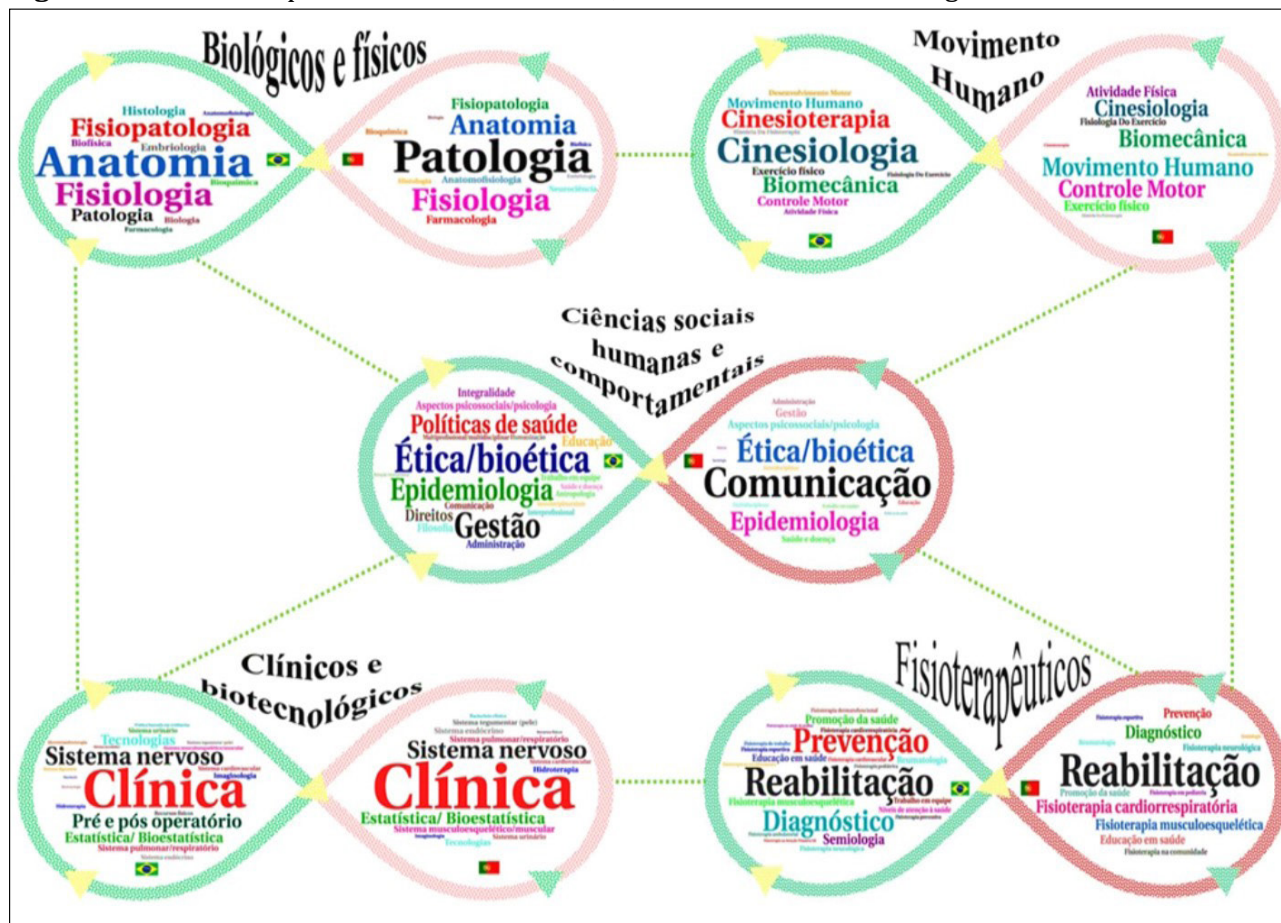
Biológicos e físicos

Histologia
Fisiopatologia
Biofísica
Embriologia
Anatomia
Fisiologia
Bioquímica
Patologia
Biologia
Farmacologia

Fisiopatologia
Anatomia
Bioquímica
Patologia
Anatomofisiologia
Fisiologia
Farmacologia

Movimento Humano

Desenvolvimento Motor
Movimento Humano
Cinesioterapia
Cinesiologia
Exercício físico
Fisiologia Do Exercício
Biomecânica
Controle Motor
Atividade Física

Atividade Física
Cinesiologia
Fisiologia Do Exercício
Biomecânica
Movimento Humano
Controle Motor
Exercício físico

Ciências sociais humanas e comportamentais

Integralidade
Aspectos psicossociais/psicologia
Políticas de saúde
Educação
Ética/bioética
Epidemiologia
Trabalho em equipe
Saúde e doença
Antropologia
Comunicação
Interprofissional
Direitos
Filosofia
Gestão
Administração

Administração
Gestão
Aspectos psicossociais/psicologia
Ética/bioética
Comunicação
Educação
Epidemiologia
Saúde e doença

Clínicos e biotecnológicos

Tecnologias
Sistema urinário
Sistema nervoso
Clínica
Imaginologia
Hidroterapia
Pré e pós operatório
Estatística/ Bioestatística
Sistema pulmonar/respiratório
Sistema endócrino

Sistema tegumentar (pele)
Sistema endócrino
Sistema nervoso
Hidroterapia
Clínica
Estatística/ Bioestatística
Sistema musculoesquelético/muscular
Imaginologia
Tecnologias
Sistema urinário

Fisioterapêuticos

Promoção da saúde
Fisioterapia cardiorrespiratória
Prevenção
Educação em saúde
Reabilitação
Fisioterapia musculoesquelética
Diagnóstico
Semiologia
Fisioterapia neurológica

Prevenção
Diagnóstico
Fisioterapia neurológica
Reabilitação
Promoção da saúde
Trabalho em equipe
Fisioterapia cardiorrespiratória
Fisioterapia musculoesquelética
Educação em saúde
Fisioterapia na comunidade